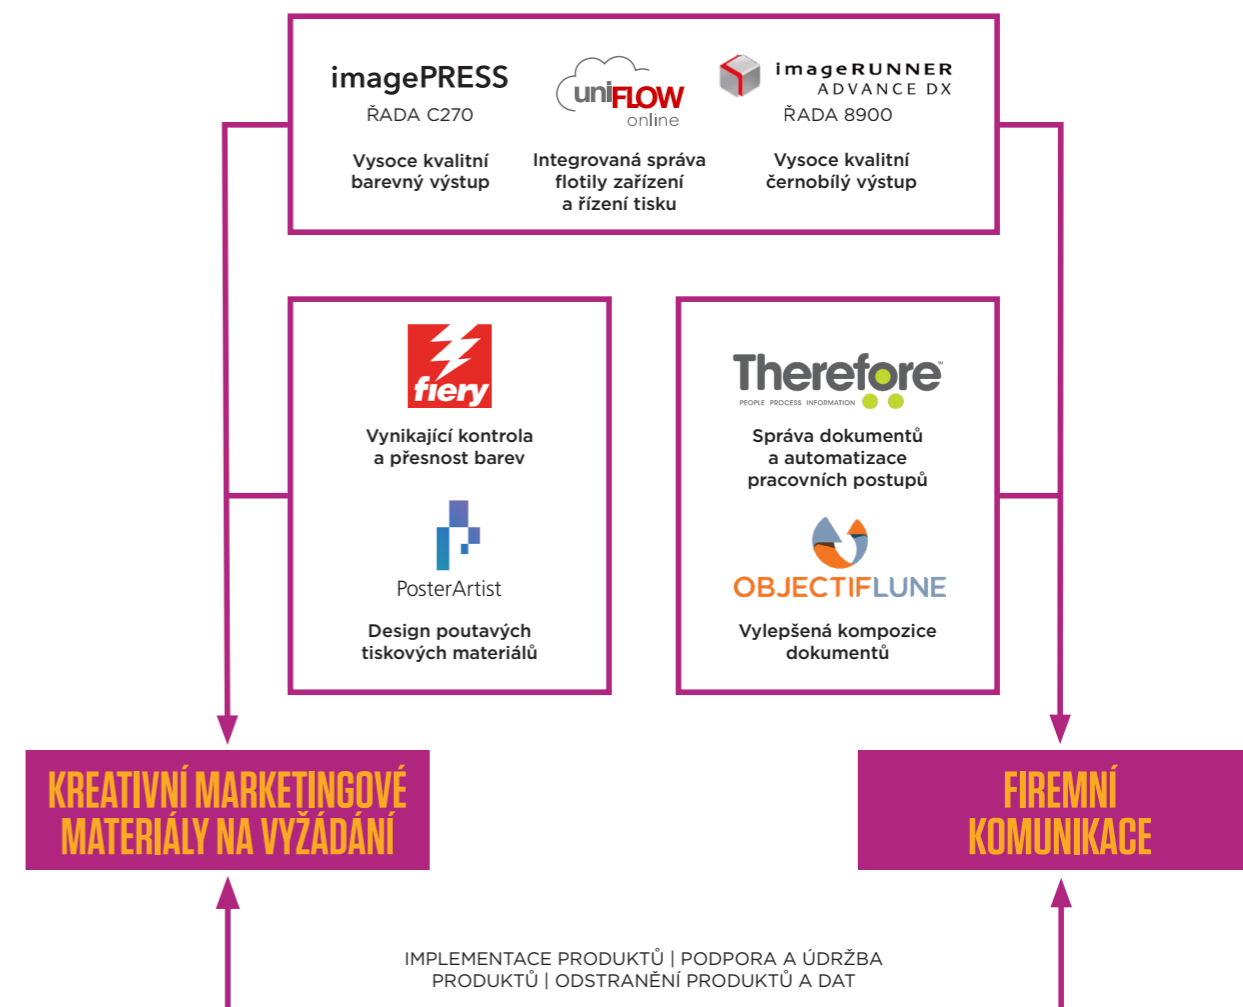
imagePRESS
ŘADA C270

Vysoce kvalitní barevný výstup

uniFLOW online

Integrovaná správa flotily zařízení a řízení tisku

imageRUNNER ADVANCE DX
ŘADA 8900

Vysoce kvalitní černobílý výstup

fiery

Vynikající kontrola a přesnost barev

PosterArtist

Design poutavých tiskových materiálů

Therefore
PEOPLE PROCESS INFORMATION

Správa dokumentů a automatizace pracovních postupů

OBJECTIFLUNE

Vylepšená kompozice dokumentů

KREATIVNÍ MARKETINGOVÉ MATERIÁLY NA VYŽÁDÁNÍ

FIREMNÍ KOMUNIKACE

IMPLEMENTACE PRODUKTŮ | PODPORA A ÚDRŽBA PRODUKTŮ | ODSTRANĚNÍ PRODUKTŮ A DAT